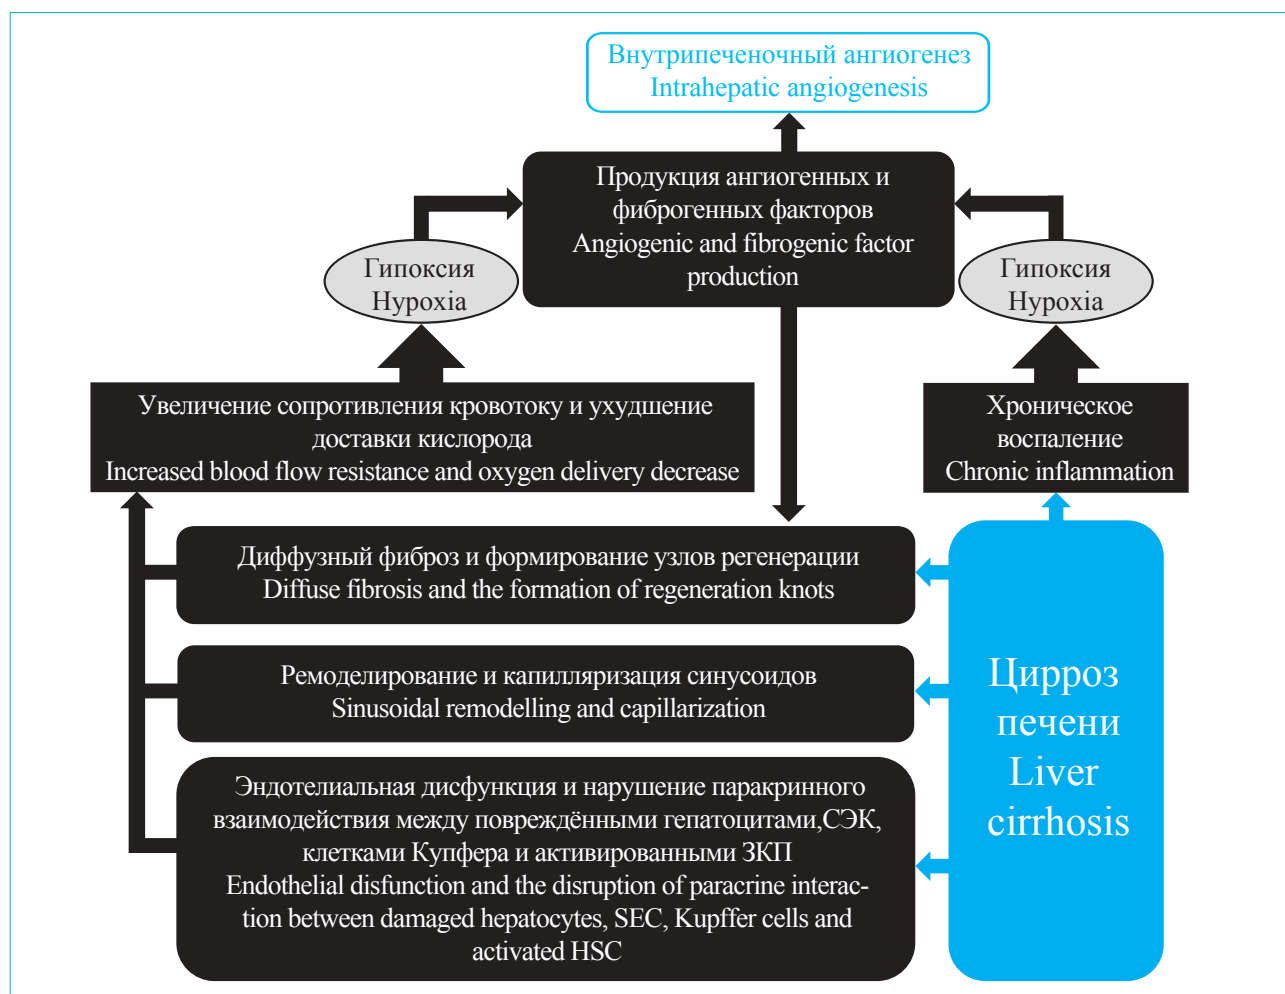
Внутрипеченочный ангиогенез
Intrahepatic angiogenesis

Продукция ангиогенных и фиброгенных факторов
Angiogenic and fibrogenic factor production

Гипоксия
Hypoxia

Гипоксия
Hypoxia

Увеличение сопротивления кровотоку и ухудшение доставки кислорода
Increased blood flow resistance and oxygen delivery decrease

Хроническое воспаление
Chronic inflammation

Диффузный фиброз и формирование узлов регенерации
Diffuse fibrosis and the formation of regeneration knots

Ремоделирование и капилляризация синусоидов
Sinusoidal remodelling and capillarization

Эндотелиальная дисфункция и нарушение паракринного взаимодействия между повреждёнными гепатоцитами,СЭК, клетками Купфера и активированными ЗКП
Endothelial disfunction and the disruption of paracrine interaction between damaged hepatocytes, SEC, Kupffer cells and activated HSC

Цирроз печени
Liver cirrhosis